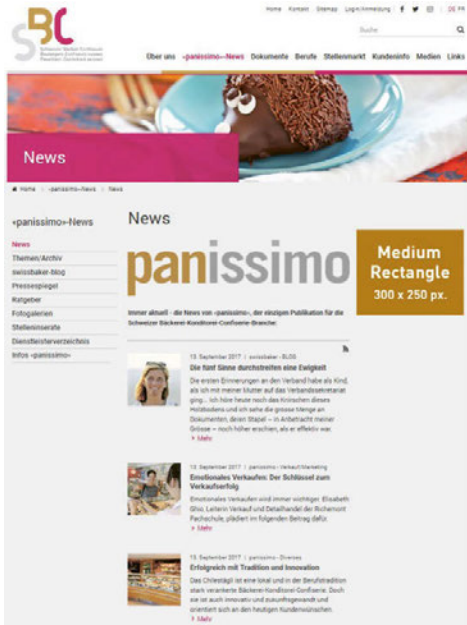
SBC

Schweizer Bäcker-Confiseure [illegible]

Home Kontakt Sitemap Login/Anmeldung DE FR

Suche

Über uns «panissimo»-News Dokumente Berufe Stellenmarkt Kundeninfo Medien Links

News

Home > «panissimo»-News > News

«panissimo»-News

News
Themen/Archiv
swissbaker-blog
Pressespiegel
Ratgeber
Fotogalerien
Stelleninserate
Dienstleisterverzeichnis
Infos «panissimo»

News

panissimo

Medium Rectangle
300 x 250 px.

Immer aktuell - die News von «panissimo», der einzigen Publikation für die Schweizer Bäckerei-Konditorei-Confiserie-Branche.

13. September 2017 | swissbaker - BLOG
Die fünf Sinne durchstreifen eine Ewigkeit
Die ersten Erinnerungen an den Verband habe als Kind, als ich mit meiner Mutter auf das Verbandssekretariat ging.... Ich höre heute noch das Knirschen dieses Holzbodens und ich sehe die grosse Menge an Dokumenten, dein Stapel – in Arbeitsrecht meiner Grösse – noch höher erschien, als er effektiv war.
Mehr

13. September 2017 | panissimo - Verkauf/Marketing
Emotionales Verkaufen: Der Schlüssel zum Verkaufserfolg
Emotionales Verkaufen wird immer wichtiger. Elisabeth Ghio, Leiterin Verkauf und Detailhandel der Richemont Fachschule, plädiert im folgenden Beitrag dafür.
Mehr

13. September 2017 | panissimo - Diverses
Erfolgreich mit Tradition und Innovation
Das Chilestägli ist eine lokal und in der Berufstradition stark verankerte Bäckerei-Konditorei-Confiserie. Doch sie ist auch innovativ und zukunftsgewandt und orientiert sich an den heutigen Kundenwünschen.
Mehr